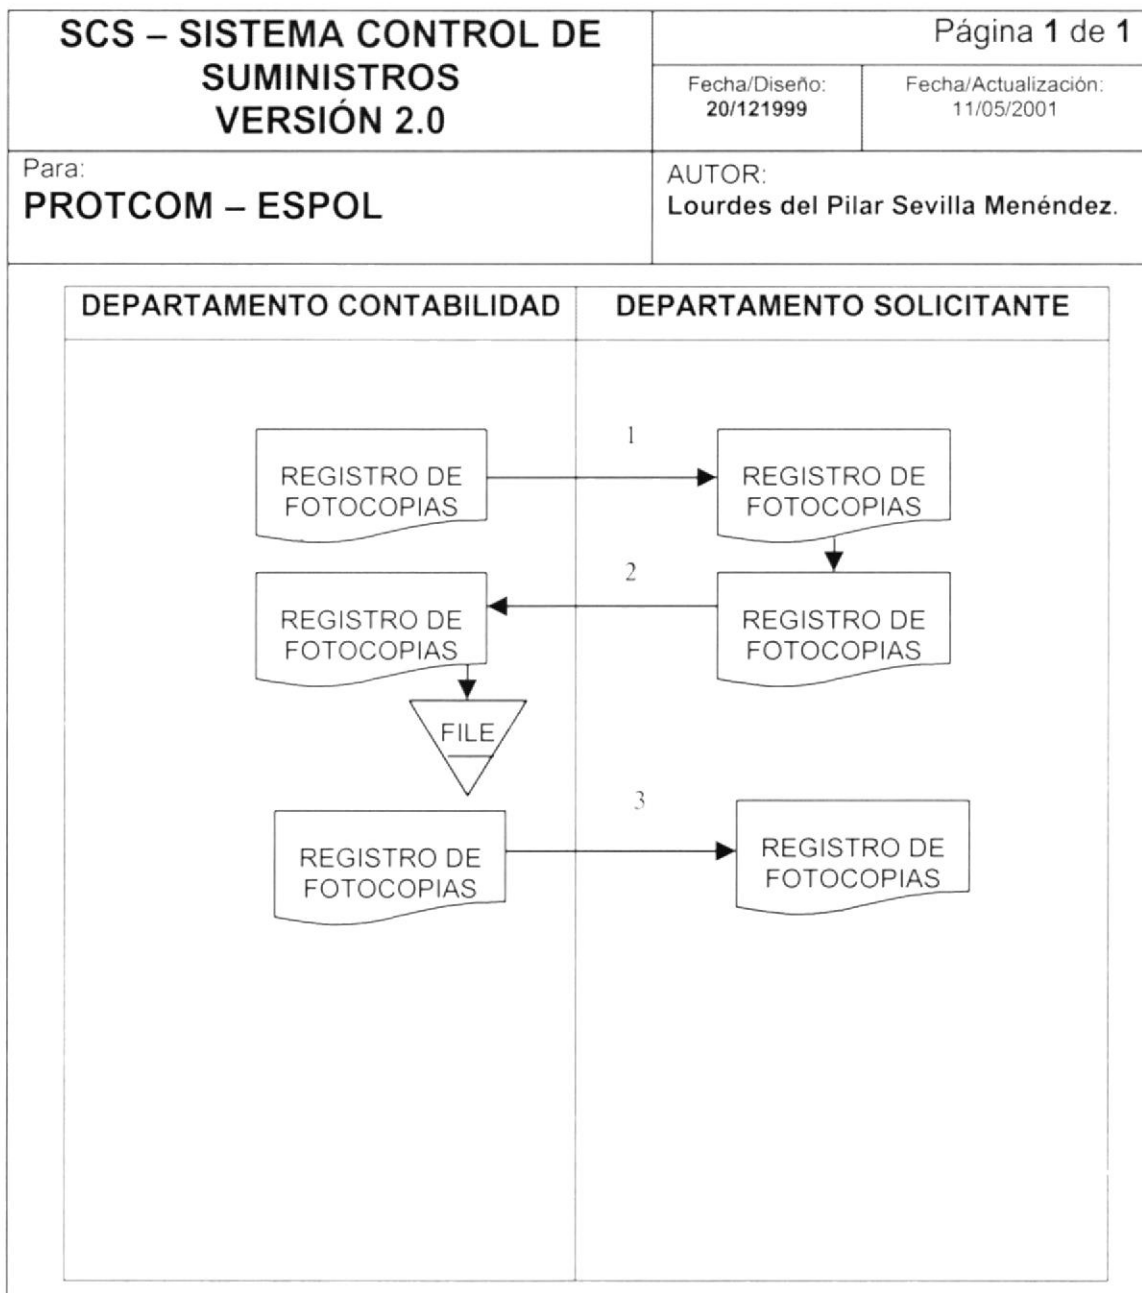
SCS – SISTEMA CONTROL DE SUMINISTROS VERSIÓN 2.0

Página 1 de 1

Fecha/Diseño: 20/121999

Fecha/Actualización: 11/05/2001

Para:
PROTCOM – ESPOL

AUTOR:
Lourdes del Pilar Sevilla Menéndez.

DEPARTAMENTO CONTABILIDAD

DEPARTAMENTO SOLICITANTE

1

REGISTRO DE FOTOCOPIAS

REGISTRO DE FOTOCOPIAS

2

REGISTRO DE FOTOCOPIAS

REGISTRO DE FOTOCOPIAS

FILE

3

REGISTRO DE FOTOCOPIAS

REGISTRO DE FOTOCOPIAS